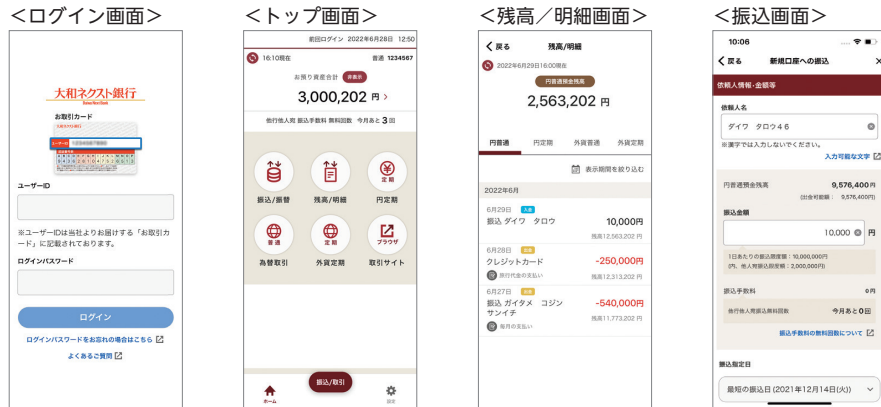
<ログイン画面>

大和ネクスト銀行
Daiwa Next Bank

お取引カード

ユーザーID

※ユーザーIDは当社よりお届けする「お取引カード」に記載されております。

ログインパスワード

ログイン

ログインパスワードをお忘れの場合はこちら

よくあるご質問

<トップ画面>

前回ログイン 2022年6月28日 12:50

16:10現在 普通 1234567

お預り資産合計 非表示

3,000,202 円 >

他行他人宛 振込手数料 無料回数 今月あと 3 回

振込/振替

残高/明細

円定期

為替取引

外貨定期

取引サイト

ホーム

振込/取引

設定

<残高/明細画面>

< 戻る 残高/明細

2022年6月29日16:00現在

円普通預金残高

2,563,202 円

円普通

円定期

外貨普通

外貨定期

表示期間を絞り込む

2022年6月

6月29日 入金

振込 ダイワ タロウ 10,000円

残高12,563,202 円

6月28日 出金

クレジットカード -250,000円

現代生命の支払い 残高12,313,202 円

6月27日 出金

振込 ガイタメ コジン サンイチ -540,000円

毎月の支払い 残高11,773,202 円

<振込画面>

10:06

< 戻る 新規口座への振込 ×

依頼人情報・金額等

依頼人名

ダイワ タロウ46

※漢字では入力しないでください。

入力可能な文字

円普通預金残高 9,576,400円

(出金可能額: 9,576,400円)

振込金額

10,000 円

1日あたりの振込限度額：10,000,000円
(内、他人宛振込限度額：2,000,000円)

振込手数料 0円

他行他人宛振込無料回数 今月あと0回

振込手数料の無料回数について

振込指定日

最短の振込日 (2021年12月14日(火))